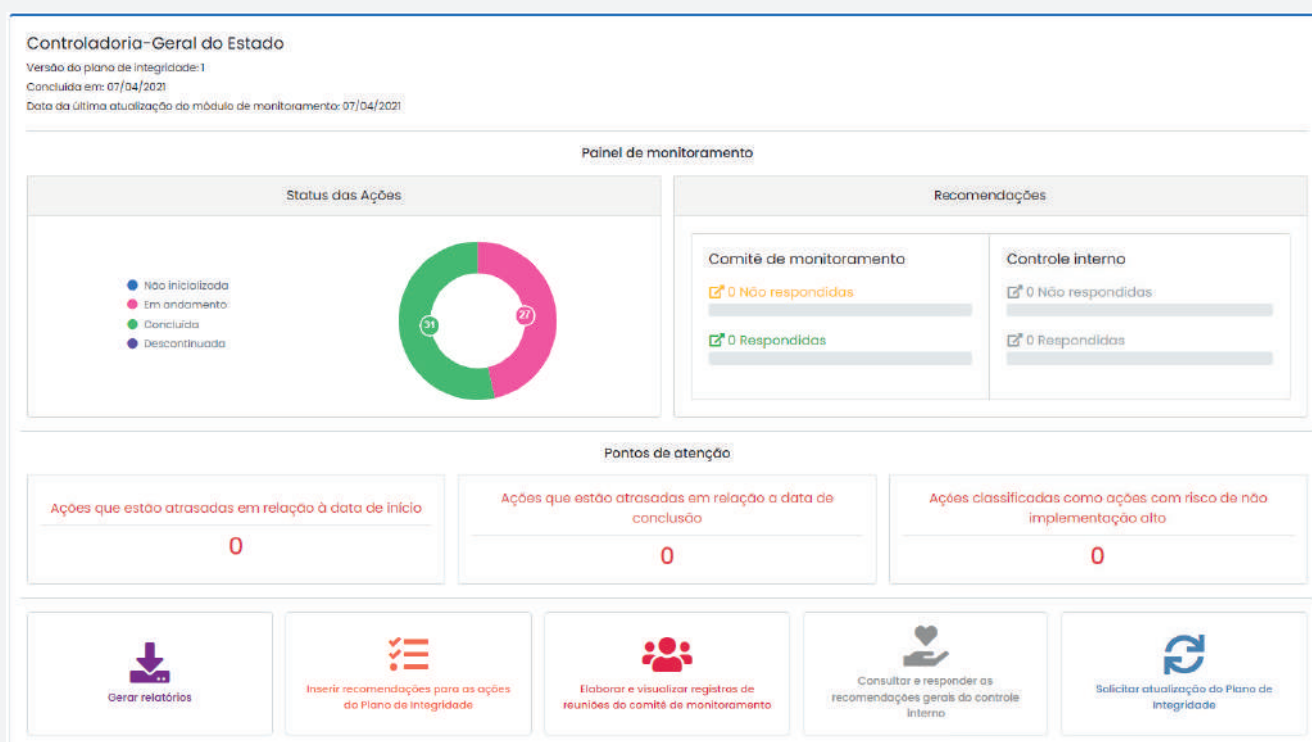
Controladoria-Geral do Estado
Versão do plano de integridade: 1
Concluída em: 07/04/2021
Data da última atualização do módulo de monitoramento: 07/04/2021

Painel de monitoramento

Status das Ações

Não inicializada
Em andamento
Concluída
Descontinuada

31
27

Recomendações

Comitê de monitoramento
0 Não respondidas
0 Respondidas

Controle interno
0 Não respondidas
0 Respondidas

Pontos de atenção

Ações que estão atrasadas em relação à data de início
0

Ações que estão atrasadas em relação a data de conclusão
0

Ações classificadas como ações com risco de não implementação alto
0

Gerar relatórios

Inserir recomendações para as ações do Plano de Integridade

Elaborar e visualizar registros de reuniões do comitê de monitoramento

Consultar e responder as recomendações gerais do controle interno

Solicitar atualização do Plano de Integridade